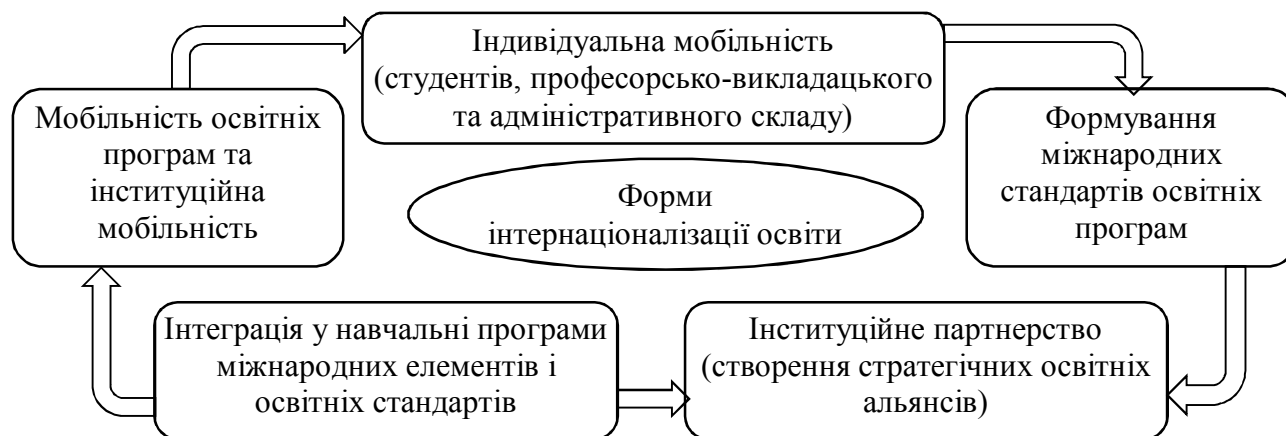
Індивідуальна мобільність (студентів, професорсько-викладацького та адміністративного складу)

Мобільність освітніх програм та інституційна мобільність

Формування міжнародних стандартів освітніх програм

Форми інтернаціоналізації освіти

Інтеграція у навчальні програми міжнародних елементів і освітніх стандартів

Інституційне партнерство (створення стратегічних освітніх альянсів)